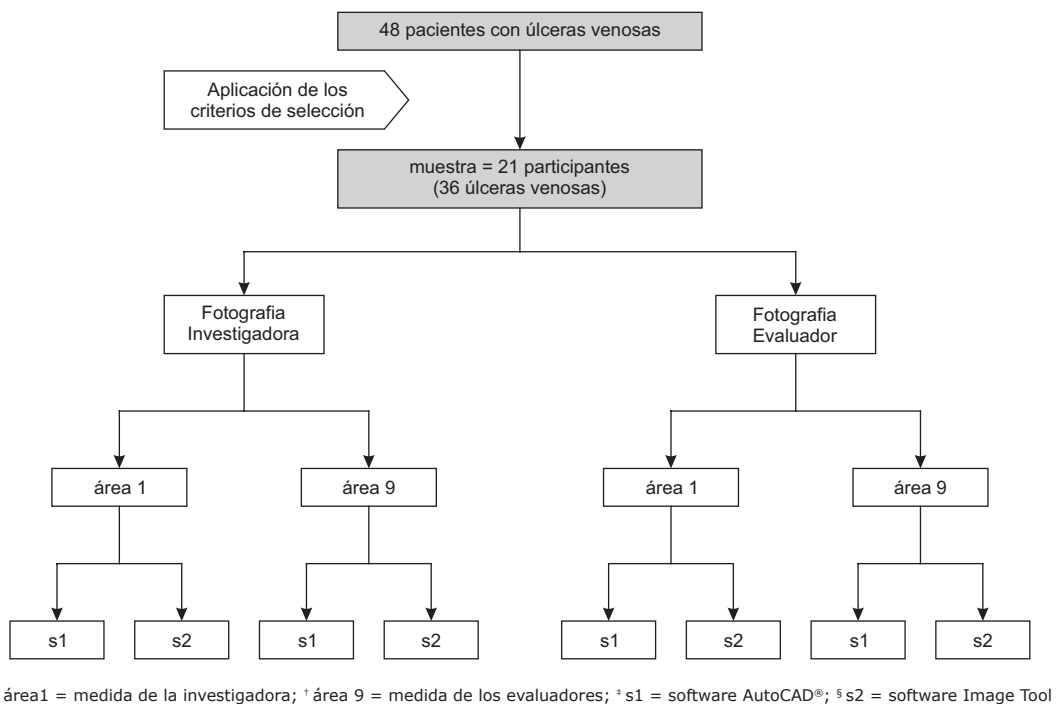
48 pacientes con úlceras venosas

Aplicación de los criterios de selección

muestra = 21 participantes (36 úlceras venosas)

Fotografia Investigadora

Fotografia Evaluador

área 1

área 9

área 1

área 9

s1

s2

s1

s2

s1

s2

s1

s2

área1 = medida de la investigadora; † área 9 = medida de los evaluadores; ‡ s1 = software AutoCAD®; § s2 = software Image Tool